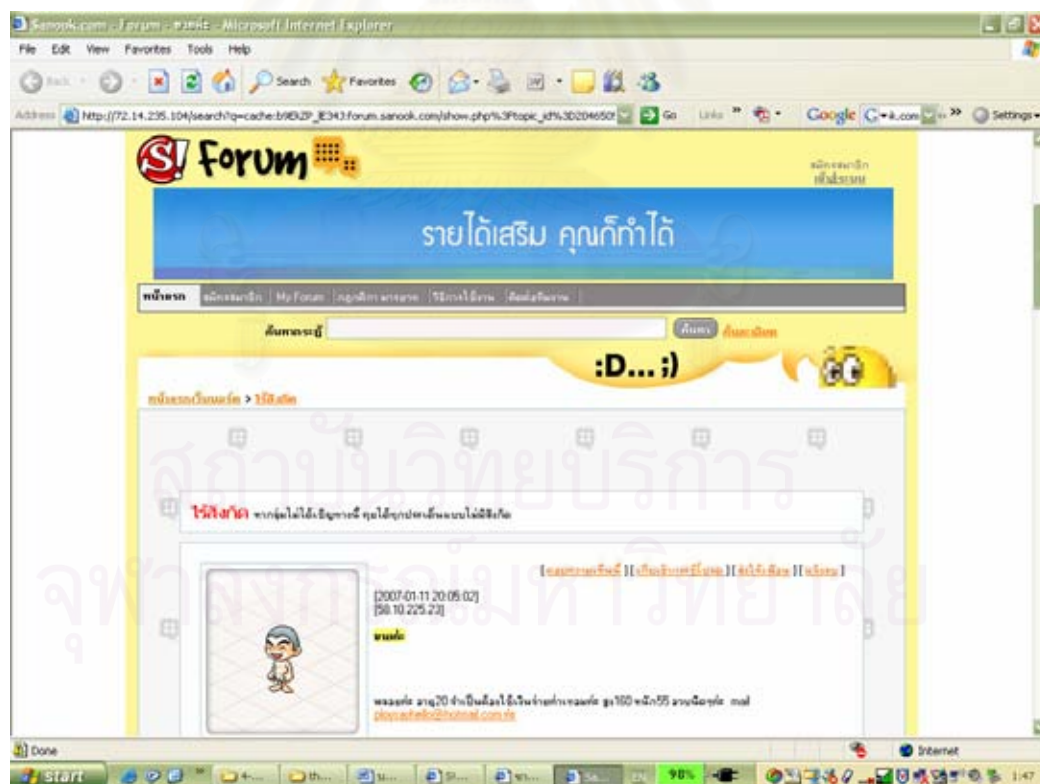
Sanook.com - Forum - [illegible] - Microsoft Internet Explorer

File Edit View Favorites Tools Help

Back Search Favorites

Address http://72.14.235.104/search?q=cache:b9EkZP_IE343:forum.sanook.com/show.php%3Ftopic_id%3D2046505 Go Links Google G-k.com Settings

S! Forum

สมัครสมาชิก
เข้าสู่ระบบ

รายได้เสริม คุณก็ทำได้

หน้าแรก | สมัครสมาชิก | My Forum | กฎกติกา มารยาท | วิธีการใช้งาน | ติดต่อทีมงาน

ค้นหากระทู้ ค้นหา ค้นละเอียด

:D... ;)

หน้าแรกเว็บบอร์ด > ไร้สังกัด

สถาบันวิทยบริการ
จุฬาลงกรณ์มหาวิทยาลัย

ไร้สังกัด หากคุณไม่ได้เป็นปัญหาใดๆ คุยได้ทุกประเด็นแบบไม่มีสังกัด

[ตอบความเห็นนี้] [แจ้งลบ] [ส่งให้เพื่อน] [แก้ไข]

[2007-01-11 20:05:02]
[58.10.225.23]

ขายตัว

ผมอายุ20 จำเป็นต้องใช้เงินจ่ายค่าเทอม สูง160 หนัก55 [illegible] mail
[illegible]@hotmail.com

Done Internet

start 90% 1:47